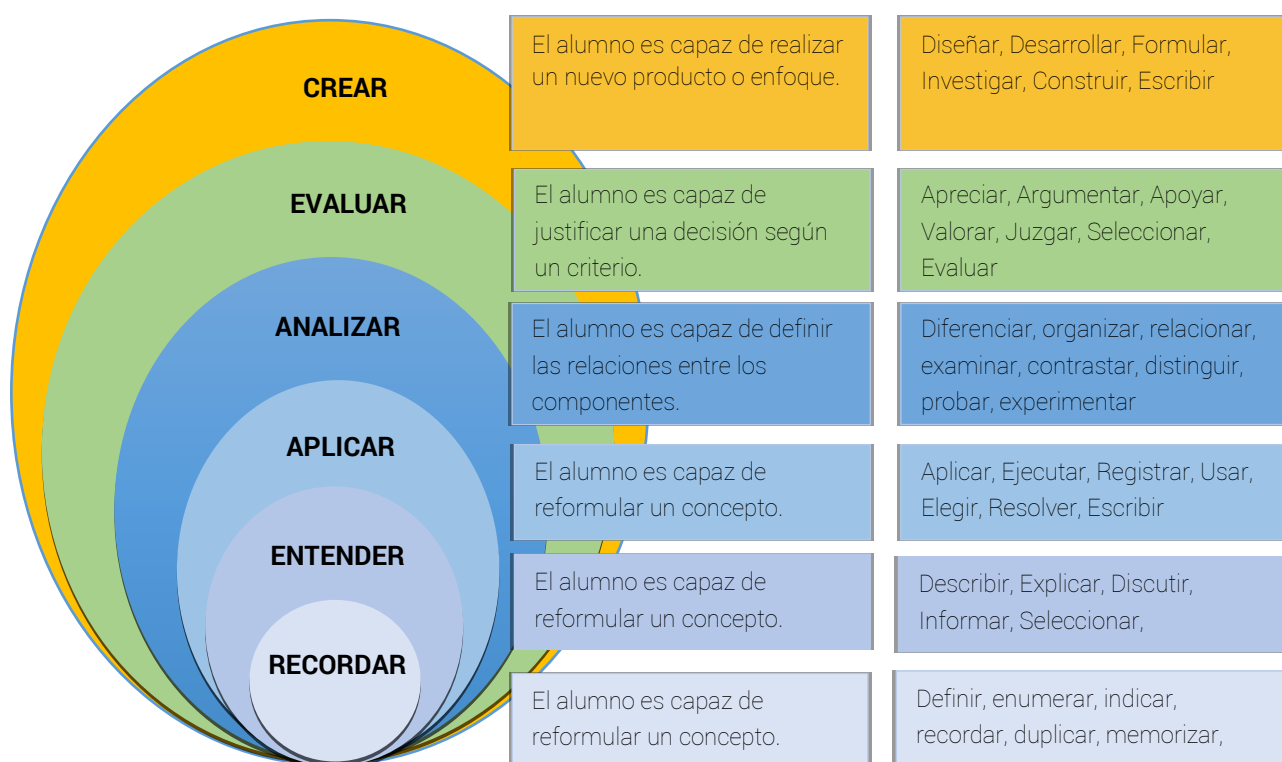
CREAR

El alumno es capaz de realizar un nuevo producto o enfoque.

Diseñar, Desarrollar, Formular, Investigar, Construir, Escribir

EVALUAR

El alumno es capaz de justificar una decisión según un criterio.

Apreciar, Argumentar, Apoyar, Valorar, Juzgar, Seleccionar, Evaluar

ANALIZAR

El alumno es capaz de definir las relaciones entre los componentes.

Diferenciar, organizar, relacionar, examinar, contrastar, distinguir, probar, experimentar

APLICAR

El alumno es capaz de reformular un concepto.

Aplicar, Ejecutar, Registrar, Usar, Elegir, Resolver, Escribir

ENTENDER

El alumno es capaz de reformular un concepto.

Describir, Explicar, Discutir, Informar, Seleccionar,

RECORDAR

El alumno es capaz de reformular un concepto.

Definir, enumerar, indicar, recordar, duplicar, memorizar,